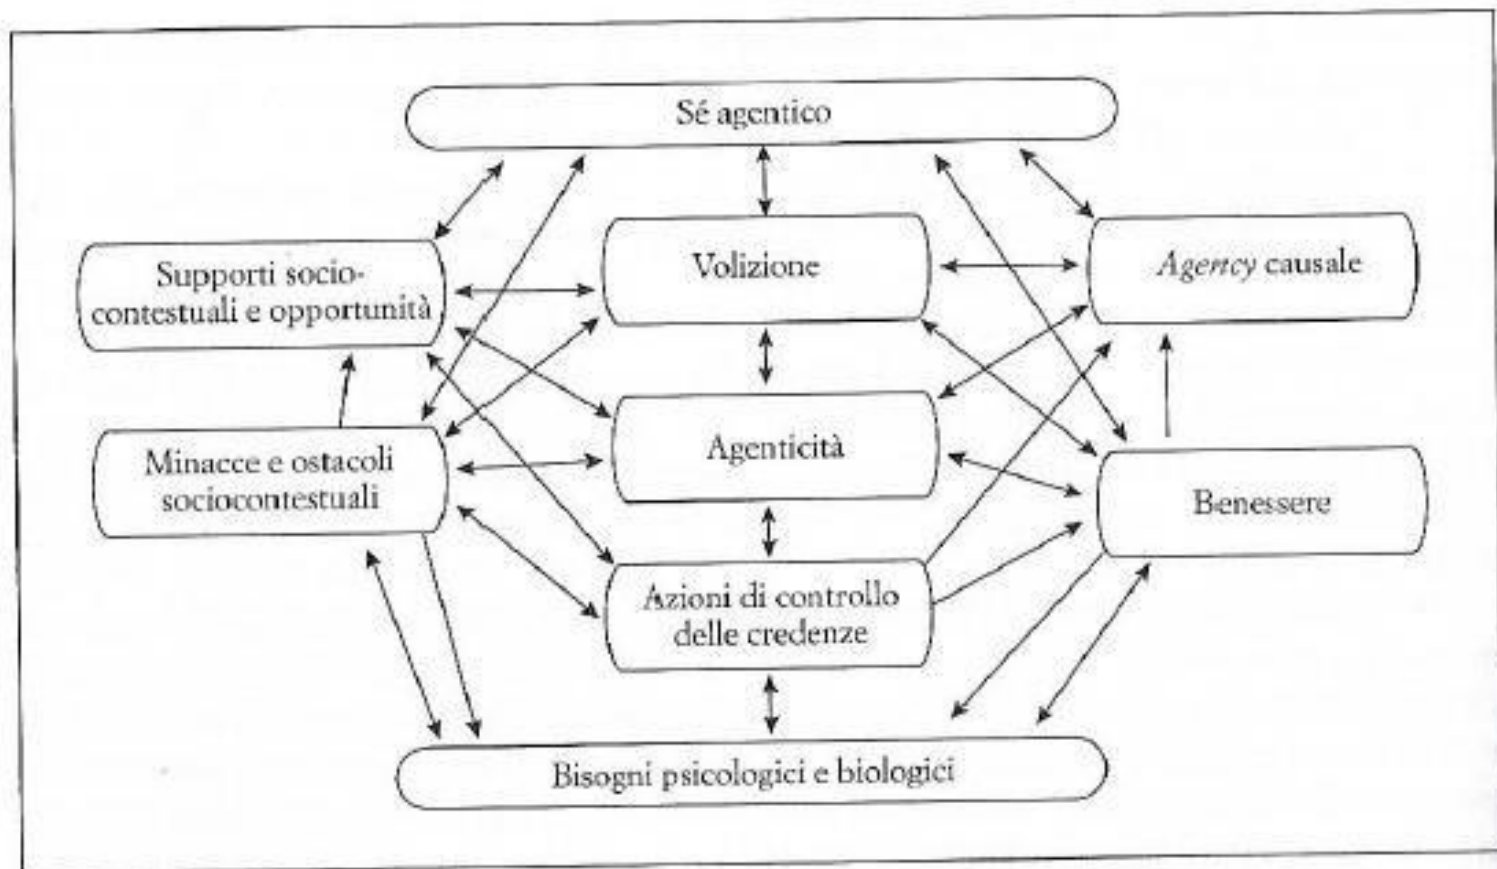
Sé agentico

Supporti socio-contestuali e opportunità

Volizione

*Agency* causale

Minacce e ostacoli sociocontestuali

Agenticità

Benessere

Azioni di controllo delle credenze

Bisogni psicologici e biologici